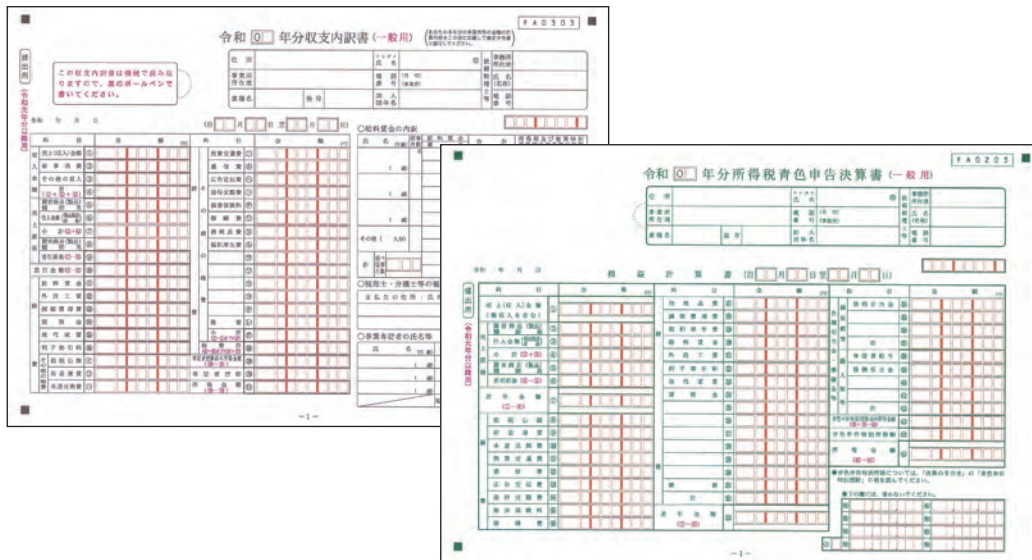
FA0303

令和 0 年分収支内訳書 (一般用)

提出用

(令和元年分以降用)

この収支内訳書は機械で読み取りますので、黒のボールペンで書いてください。

住所

事業所所在地

業種名

屋号

フリガナ
氏名

電話番号

依頼税理士等

令和 年 月 日

(自 月 日 至 月 日)

科目

売上(収入)金額

家事消費

その他の収入

計

期首商品(製品)棚卸高

仕入金額(製品製造原価)

小計

期末商品(製品)棚卸高

差引原価

差引金額

給料賃金

外注工賃

減価償却費

貸倒金

地代家賃

利子割引料

租税公課

荷造運賃

水道光熱費

旅費交通費

通信費

広告宣伝費

接待交際費

損害保険料

修繕費

消耗品費

福利厚生費

雑費

計

専従者控除前の所得金額

専従者控除

所得金額

○給料賃金の内訳

氏名

その他( 人分)

計

○税理士・弁護士等の報酬

○事業専従者の氏名等

—1—

FA0203

令和 0 年分所得税青色申告決算書 (一般用)

提出用

(令和元年分以降用)

住所

事業所所在地

業種名

屋号

フリガナ
氏名

電話番号

依頼税理士等

令和 年 月 日

損益計算書 (自 月 日 至 月 日)

科目

売上(収入)金額(雑収入を含む)

期首商品(製品)棚卸高

仕入金額(製品製造原価)

小計

期末商品(製品)棚卸高

差引原価

差引金額

租税公課

荷造運賃

水道光熱費

旅費交通費

通信費

広告宣伝費

接待交際費

損害保険料

修繕費

消耗品費

減価償却費

福利厚生費

給料賃金

外注工賃

利子割引料

地代家賃

貸倒金

雑費

計

差引金額

貸倒引当金

専従者給与

貸倒引当金

青色申告特別控除前の所得金額

青色申告特別控除額

所得金額

●青色申告特別控除については、「決算の手引き」の「青色申告特別控除」の項を読んでください。

—1—